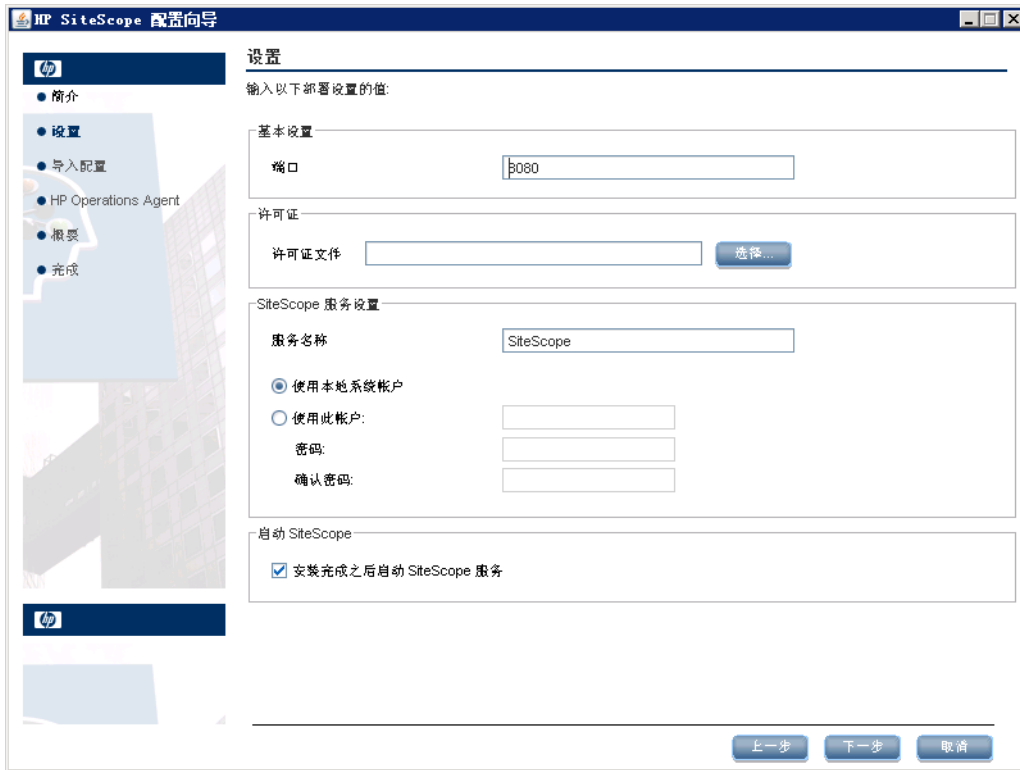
HP SiteScope 配置向导

简介
设置
导入配置
HP Operations Agent
概要
完成

设置
输入以下部署设置的值:

基本设置
端口 8080

许可证
许可证文件 选择...

SiteScope 服务设置
服务名称 SiteScope
使用本地系统帐户
使用此帐户:
密码:
确认密码:

启动 SiteScope
安装完成之后启动 SiteScope 服务

上一步 下一步 取消